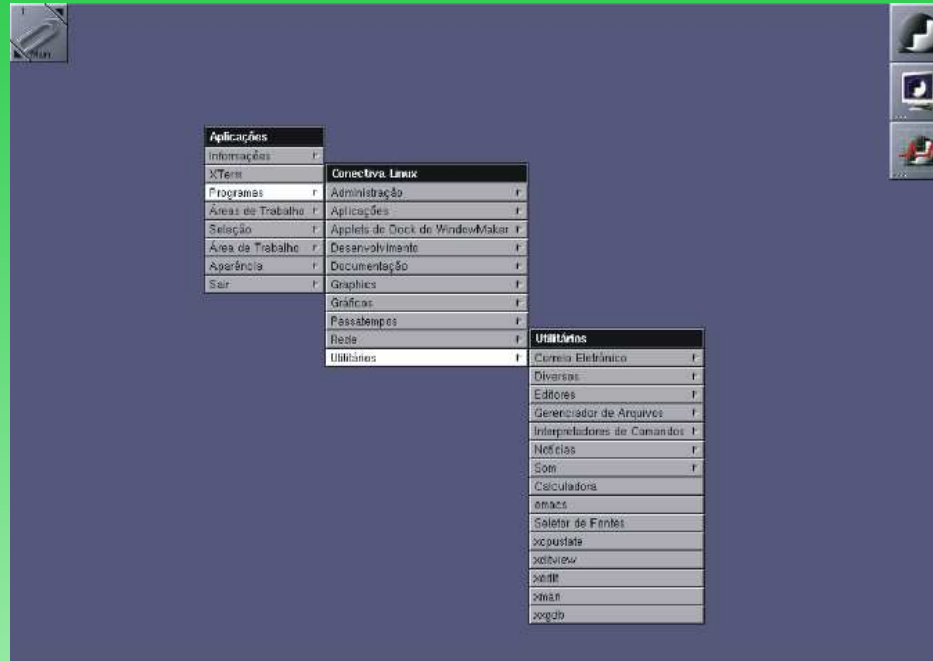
1
Main

Aplicações
Informações
XTerm
Programas
Áreas de Trabalho
Seleção
Área de Trabalho
Aparência
Sair

Conectiva Linux
Administração
Aplicações
Applets de Dock do WindowMaker
Desenvolvimento
Documentação
Graphics
Gráficas
Passatempos
Rede
Utilitários

Utilitários
Correio Eletrônico
Diversos
Editores
Gerenciador de Arquivos
Interpretadores de Comandos
Notícias
Som
Calculadora
emacs
Seletor de Fontes
xcpustate
xditview
xedit
xman
xxgdb